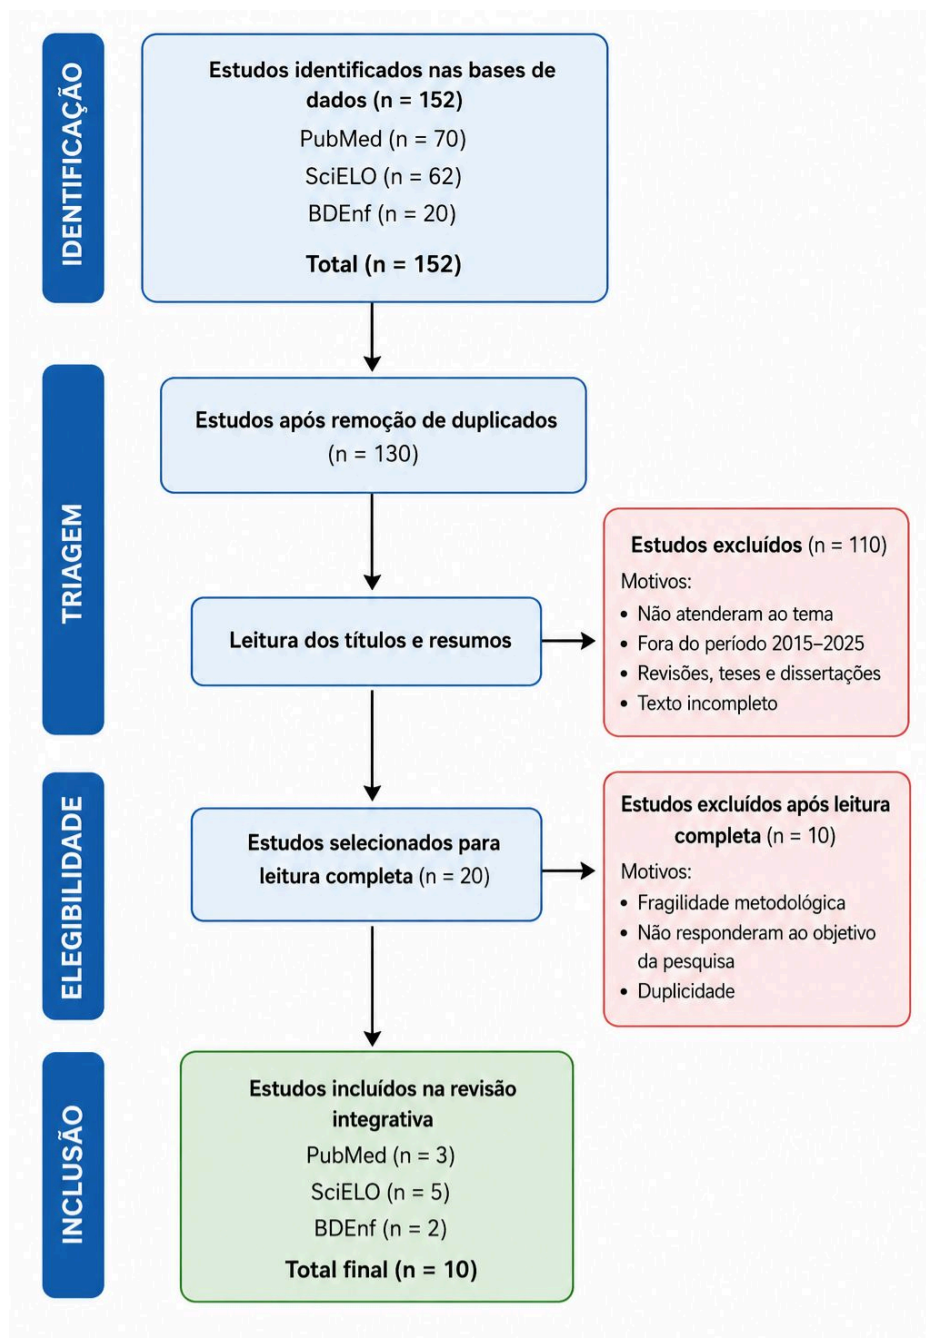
IDENTIFICAÇÃO

Estudos identificados nas bases de dados (n = 152)
PubMed (n = 70)
SciELO (n = 62)
BDEnf (n = 20)
Total (n = 152)

TRIAGEM

Estudos após remoção de duplicados (n = 130)

Leitura dos títulos e resumos

Estudos excluídos (n = 110)
Motivos:
• Não atenderam ao tema
• Fora do período 2015–2025
• Revisões, teses e dissertações
• Texto incompleto

ELEGIBILIDADE

Estudos selecionados para leitura completa (n = 20)

Estudos excluídos após leitura completa (n = 10)
Motivos:
• Fragilidade metodológica
• Não responderam ao objetivo da pesquisa
• Duplicidade

INCLUSÃO

Estudos incluídos na revisão integrativa
PubMed (n = 3)
SciELO (n = 5)
BDEnf (n = 2)
Total final (n = 10)